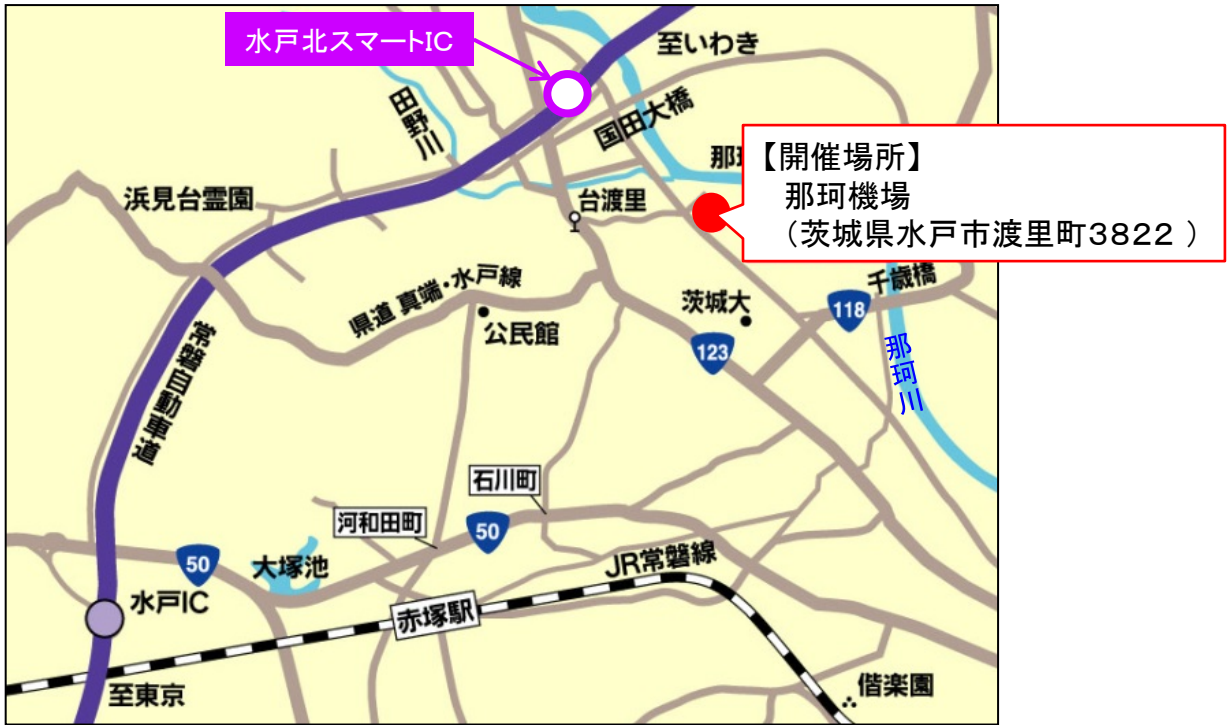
水戸北スマートIC

至いわき

田野川

国田大橋

那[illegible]

【開催場所】
那珂機場
（茨城県水戸市渡里町3822 ）

浜見台霊園

台渡里

千歳橋

県道 真端・水戸線

公民館

茨城大

118

那珂川

123

常磐自動車道

石川町

河和田町

50

50

大塚池

JR常磐線

水戸IC

赤塚駅

至東京

偕楽園